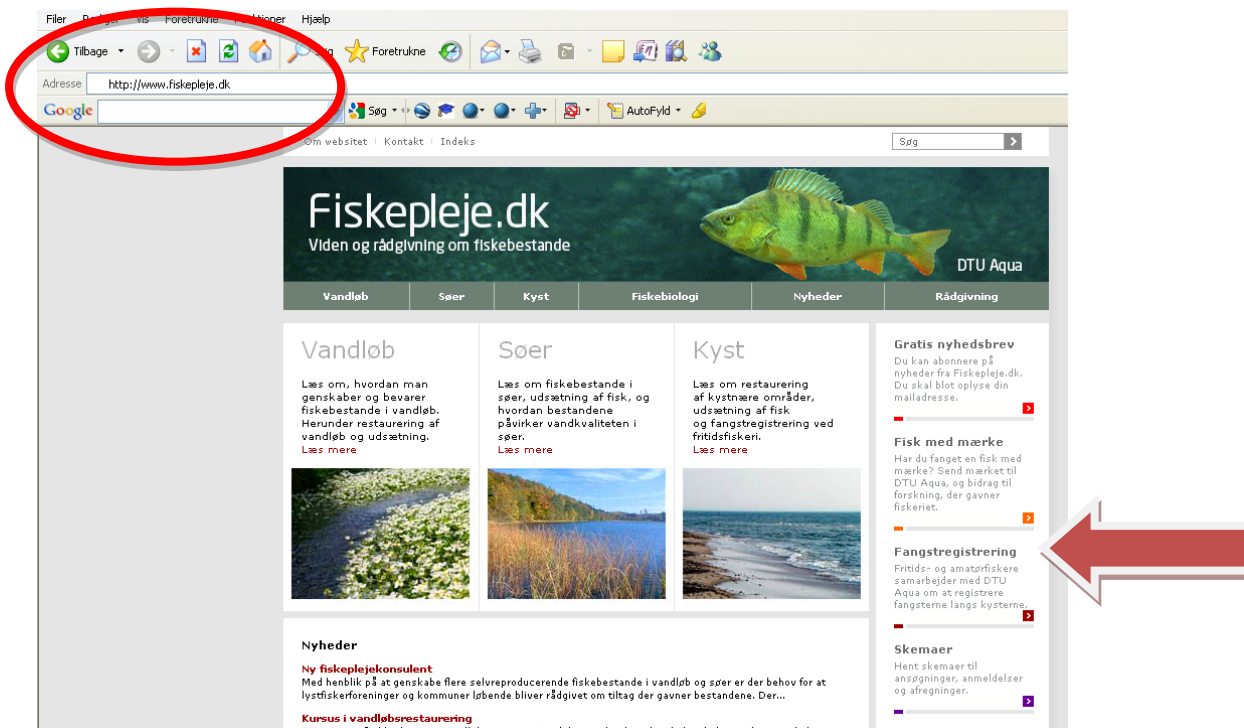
Filer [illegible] Vis Foretrukne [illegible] Hjælp

Tilbage Søg Foretrukne

Adresse http://www.fiskepleje.dk

Google Søg AutoFyld

Om websitet | Kontakt | Indeks

Søg

Fiskepleje.dk
Viden og rådgivning om fiskebestande

DTU Aqua

Vandløb | Søer | Kyst | Fiskebiologi | Nyheder | Rådgivning

Vandløb

Læs om, hvordan man genskaber og bevarer fiskebestande i vandløb. Herunder restaurering af vandløb og udsætning.
Læs mere

Søer

Læs om fiskebestande i søer, udsætning af fisk, og hvordan bestandene påvirker vandkvaliteten i søer.
Læs mere

Kyst

Læs om restaurering af kystnære områder, udsætning af fisk og fangstregistrering ved fritidsfiskeri.
Læs mere

Gratis nyhedsbrev
Du kan abonnere på nyheder fra Fiskepleje.dk. Du skal blot oplyse din mailadresse.

Fisk med mærke
Har du fanget en fisk med mærke? Send mærket til DTU Aqua, og bidrag til forskning, der gavner fiskeriet.

Fangstregistrering
Fritids- og amatørfiskere samarbejder med DTU Aqua om at registrere fangsterne langs kysterne.

Skemaer
Hent skemaer til ansøgninger, anmeldelser og afregninger.

Nyheder

Ny fiskeplejekonsulent
Med henblik på at genskabe flere selvreproducerende fiskebestande i vandløb og søer er der behov for at lystfiskerforeninger og kommuner løbende bliver rådgivet om tiltag der gavner bestandene. Der...

Kursus i vandløbsrestaurering
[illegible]